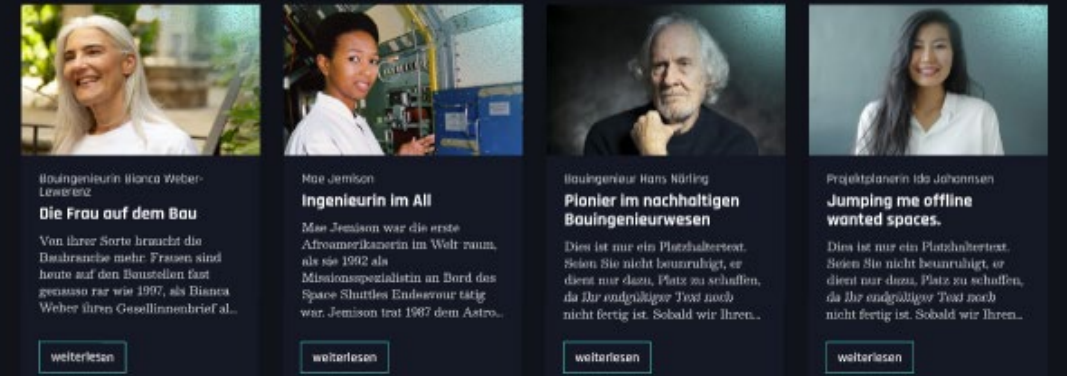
Bauingenieurin Bianca Weber-Lewerenz

Die Frau auf dem Bau

Von ihrer Sorte braucht die Baubranche mehr: Frauen sind heute auf den Baustellen fast genauso rar wie 1997, als Bianca Weber ihren Gesellinnenbrief al...

weiterlesen

Mae Jemison

Ingenieurin im All

Mae Jemison war die erste Afroamerikanerin im Welt raum, als sie 1992 als Missionsspezialistin an Bord des Space Shuttles Endeavour tätig war. Jemison trat 1987 dem Astro...

weiterlesen

Bauingenieur Hans Nörling

Pionier im nachhaltigen Bauingenieurwesen

Dies ist nur ein Platzhaltertext. Seien Sie nicht beunruhigt, er dient nur dazu, Platz zu schaffen, da Ihr endgültiger Text noch nicht fertig ist. Sobald wir Ihren...

weiterlesen

Projektplanerin Ida Johannsen

Jumping me offline wanted spaces.

Dies ist nur ein Platzhaltertext. Seien Sie nicht beunruhigt, er dient nur dazu, Platz zu schaffen, da Ihr endgültiger Text noch nicht fertig ist. Sobald wir Ihren...

weiterlesen